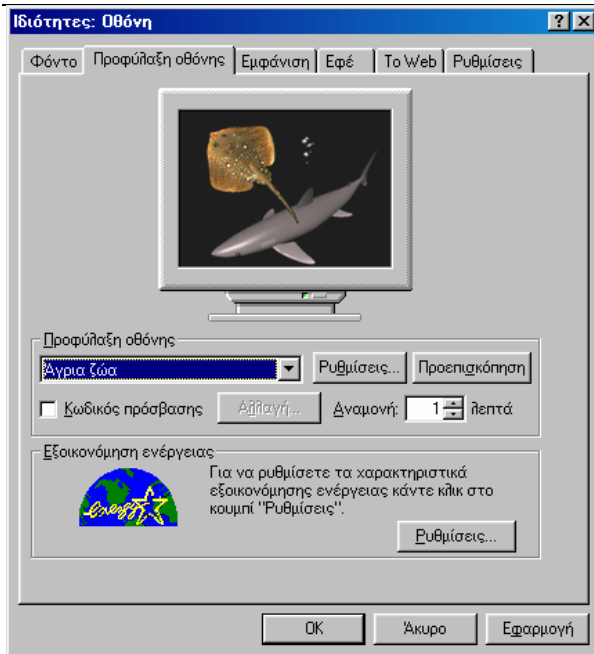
Ιδιότητες: Οθόνη

?
X

Φόντο | Προφύλαξη οθόνης | Εμφάνιση | Εφέ | Το Web | Ρυθμίσεις

Προφύλαξη οθόνης

Άγρια ζώα

Ρυθμίσεις...

Προεπισκόπηση

Κωδικός πρόσβασης

Αλλαγή...

Αναμονή: 1 λεπτά

Εξοικονόμηση ενέργειας

energy

Για να ρυθμίσετε τα χαρακτηριστικά εξοικονόμησης ενέργειας κάντε κλικ στο κουμπί "Ρυθμίσεις".

Ρυθμίσεις...

OK

Άκυρο

Εφαρμογή